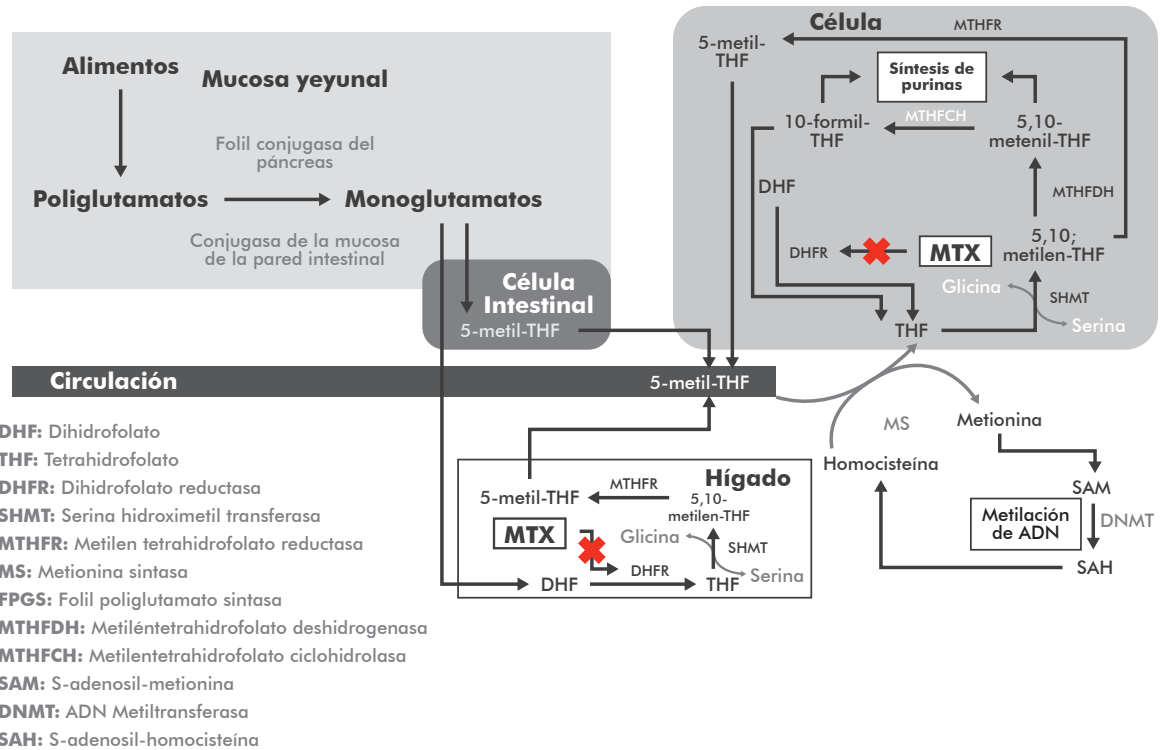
Alimentos
Mucosa yeyunal
Folil conjugasa del páncreas
Poliglutamatos
Monoglutamatos
Conjugasa de la mucosa de la pared intestinal

Célula
MTHFR
5-metil-THF
Síntesis de purinas
10-formil-THF
MTHFCH
5,10-metenil-THF
MTHFDH
DHF
DHFR
MTX
5,10; metilen-THF
Glicina
SHMT
THF
Serina

Célula Intestinal
5-metil-THF

Circulación
5-metil-THF

MS
Metionina
Homocisteína
SAM
Metilación de ADN
DNMT
SAH

Hígado
5-metil-THF
MTHFR
5,10-metilen-THF
MTX
Glicina
SHMT
DHFR
DHF
THF
Serina

DHF: Dihidrofolato
THF: Tetrahidrofolato
DHFR: Dihidrofolato reductasa
SHMT: Serina hidroximetil transferasa
MTHFR: Metilen tetrahidrofolato reductasa
MS: Metionina sintasa
FPGS: Folil poliglutamato sintasa
MTHFDH: Metiléntetrahidrofolato deshidrogenasa
MTHFCH: Metilentetrahidrofolato ciclohidrolasa
SAM: S-adenosil-metionina
DNMT: ADN Metiltransferasa
SAH: S-adenosil-homocisteína